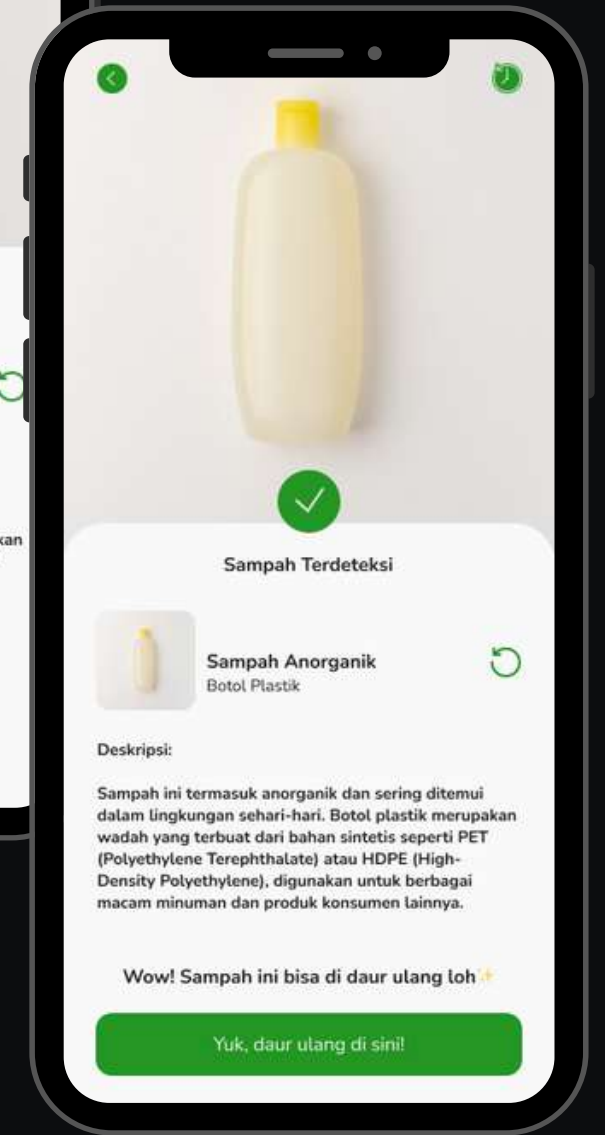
kan

Sampah Terdeteksi

Sampah Anorganik
Botol Plastik

Deskripsi:

Sampah ini termasuk anorganik dan sering ditemui dalam lingkungan sehari-hari. Botol plastik merupakan wadah yang terbuat dari bahan sintetis seperti PET (Polyethylene Terephthalate) atau HDPE (High-Density Polyethylene), digunakan untuk berbagai macam minuman dan produk konsumen lainnya.

Wow! Sampah ini bisa di daur ulang loh

Yuk, daur ulang di sini!